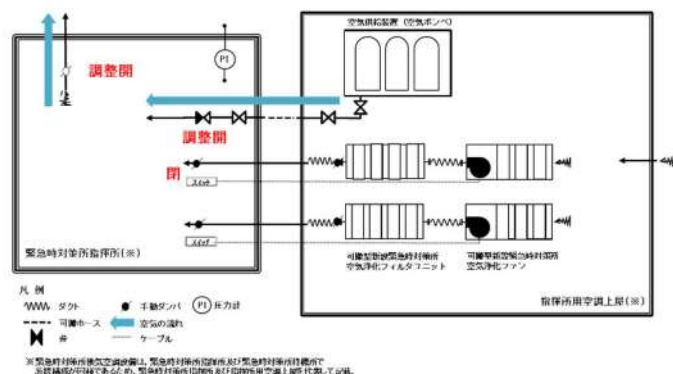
空気供給装置（空気ボンベ）

PI

調整開

調整開

閉

スイッチ

スイッチ

緊急時対策所指揮所（※）

可搬型新設緊急時対策所空気浄化フィルタユニット

可搬型新設緊急時対策所空気浄化ファン

指揮所用空調上屋（※）

凡例

ダクト

手動ダンパ

PI 圧力計

可撓ホース

空気の流れ

弁

ケーブル

※緊急時対策所換気空調設備は、緊急時対策所指揮所及び緊急時対策所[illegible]
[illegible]